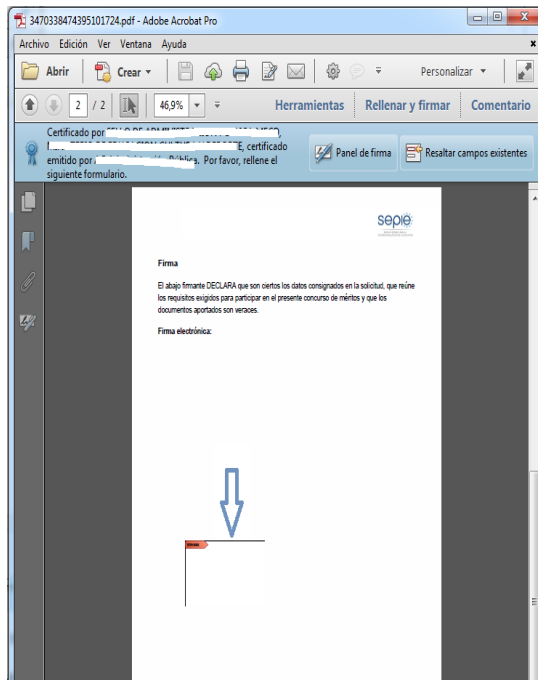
3470338474395101724.pdf - Adobe Acrobat Pro

Archivo Edición Ver Ventana Ayuda

Abrir Crear Personalizar

2 / 2 46,9% Herramientas Rellenar y firmar Comentario

Certificado por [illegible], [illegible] E, certificado emitido por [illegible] Pública. Por favor, rellene el siguiente formulario.

Panel de firma Resaltar campos existentes

sepe

Firma

El abajo firmante DECLARA que son ciertos los datos consignados en la solicitud, que reúne los requisitos exigidos para participar en el presente concurso de méritos y que los documentos aportados son veraces.

Firma electrónica:

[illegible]